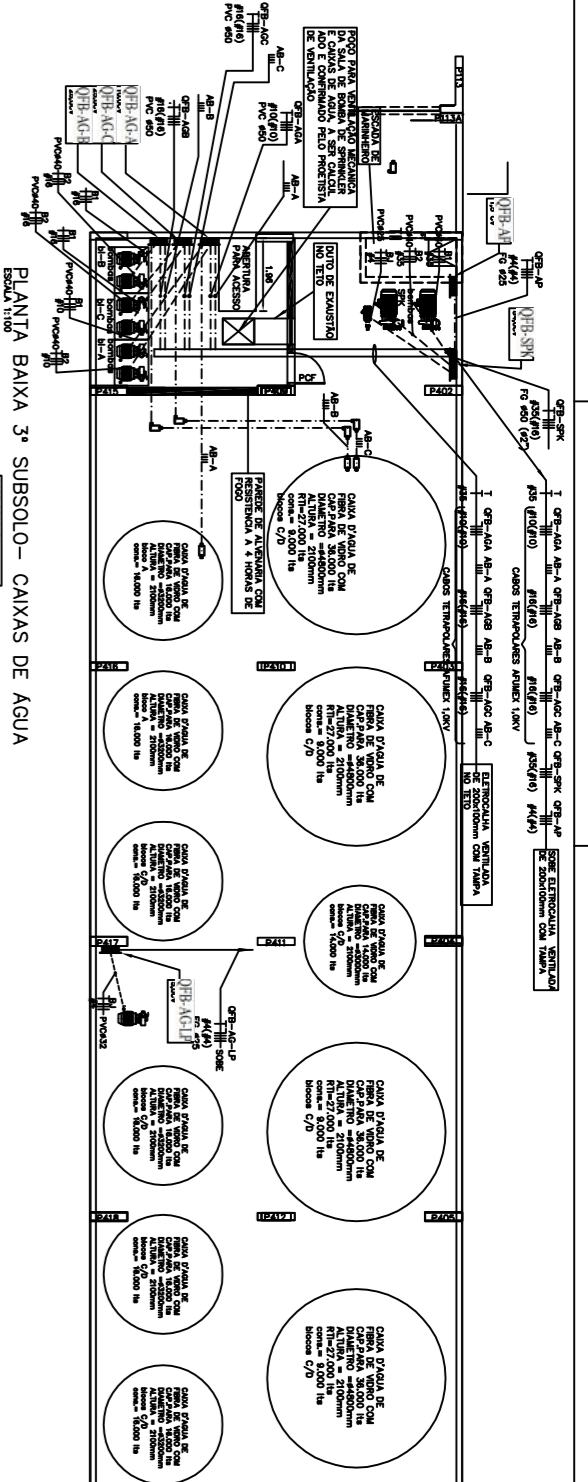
PLANTA BAIXA 3º SUBSOLO– CAIXAS DE ÁGUA
ESCALA 1:100

POÇO PARA VENTILAÇÃO MECANICA DA SALA DE BOMBA DE SPRINKLER E CAIXAS DE ÁGUA A SER CALCULADO E CONFIRMADO PELO PROJETISTA DE VENTILAÇÃO

ESCADA DE MARINHEIRO

DUTO DE EXAUSTÃO NO TETO

ABERTURA PARA ACESSO

PAREDE DE ALVENARIA COM RESISTENCIA A 4 HORAS DE FOGO

CAIXA D'AGUA DE FIBRA DE VIDRO COM CAP.PARA 36.000 lts DIAMETRO =4600mm ALTURA = 2100mm RTI=27.000 lts cons.= 9.000 lts blocos C/D

CAIXA D'AGUA DE FIBRA DE VIDRO COM CAP.PARA 16.000 lts DIAMETRO =3300mm ALTURA = 2100mm blocos C/D cons.= 16.000 lts

CAIXA D'AGUA DE FIBRA DE VIDRO COM CAP.PARA 14.000 lts DIAMETRO =3300mm ALTURA = 2100mm blocos C/D cons.= 14.000 lts

CABOS TETRAPOLARES AFUMEX 1,0KV

ELETROCALHA VENTILADA DE 200x100mm COM TAMPA NO TETO

SOBE ELETROCALHA VENTILADA DE 200x100mm COM TAMPA

QFB-AGA #35(#16) QFB-AGB #16(#16) QFB-AGC #16(#16) AB-C QFB-SPK #35(#16) QFB-AP #4(#4)
AB-A AB-B AB-C

QFB-AGC #16(#16) PVC Ø50
QFB-AGB #16(#16) PVC Ø50
QFB-AGA #10(#10) PVC Ø50

QFB-AP #4(#4) FG Ø25
QFB-SPK #35(#16) FG Ø50 (Ø2")

QFB-AG-LP #4(#4) FG Ø25 SOBE

QFB-AG-A QFB-AG-B QFB-AG-C QFB-AP QFB-SPK QFB-AG-LP

PVCØ40 PVCØ32 PCF 1.98

P413 P413A P402 P415 P416 P410 P417 P411 P418 P412 P403 P404 P405